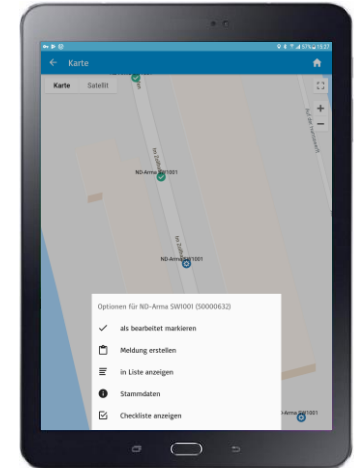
57% 15:37

Karte

Karte

Satellit

Im Zollhafen

ND-Arma SW1001

Im Zollhafen

ND-Arma SW1001

Auf der Hardt

Optionen für ND-Arma SW1001 (50000632)

als bearbeitet markieren

Meldung erstellen

in Liste anzeigen

Stammdaten

Checkliste anzeigen

ND-Arma SW1001